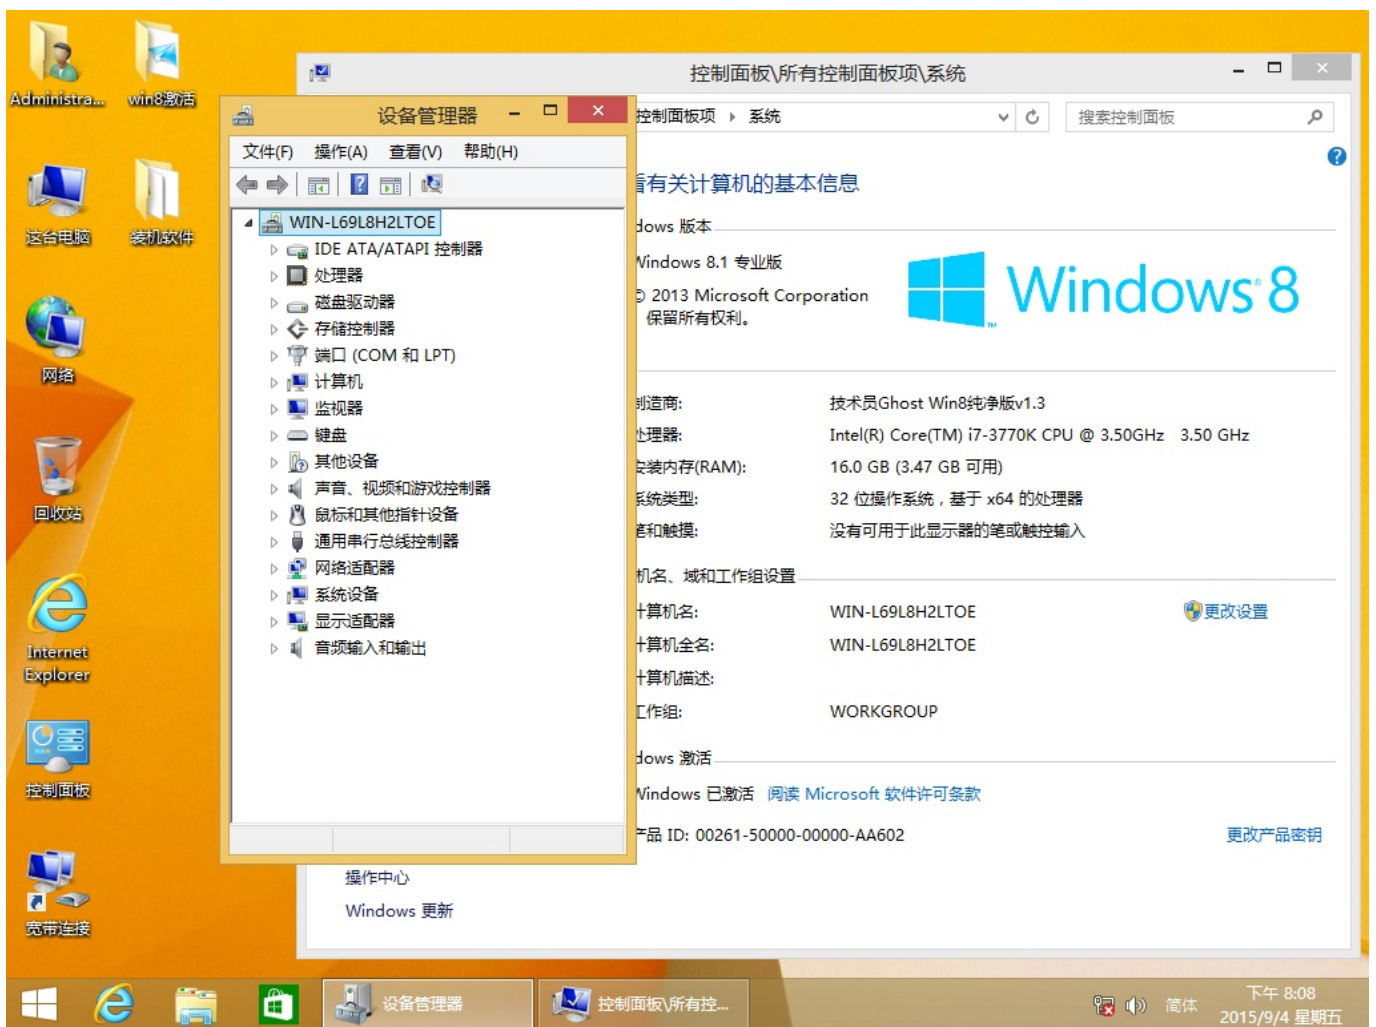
Administra...
win8激活
这台电脑
装机软件
网络
回收站
Internet Explorer
控制面板
宽带连接

控制面板\所有控制面板项\系统
控制面板项 › 系统
搜索控制面板
看有关计算机的基本信息
dows 版本
Windows 8.1 专业版
© 2013 Microsoft Corporation 保留所有权利。
Windows 8
制造商: 技术员Ghost Win8纯净版v1.3
处理器: Intel(R) Core(TM) i7-3770K CPU @ 3.50GHz 3.50 GHz
安装内存(RAM): 16.0 GB (3.47 GB 可用)
系统类型: 32 位操作系统，基于 x64 的处理器
笔和触摸: 没有可用于此显示器的笔或触控输入
机名、域和工作组设置
计算机名: WIN-L69L8H2LTOE
更改设置
计算机全名: WIN-L69L8H2LTOE
计算机描述:
工作组: WORKGROUP
dows 激活
Windows 已激活 阅读 Microsoft 软件许可条款
产品 ID: 00261-50000-00000-AA602
更改产品密钥
操作中心
Windows 更新

设备管理器
文件(F) 操作(A) 查看(V) 帮助(H)
WIN-L69L8H2LTOE
IDE ATA/ATAPI 控制器
处理器
磁盘驱动器
存储控制器
端口 (COM 和 LPT)
计算机
监视器
键盘
其他设备
声音、视频和游戏控制器
鼠标和其他指针设备
通用串行总线控制器
网络适配器
系统设备
显示适配器
音频输入和输出

设备管理器
控制面板\所有控...
简体
下午 8:08
2015/9/4 星期五